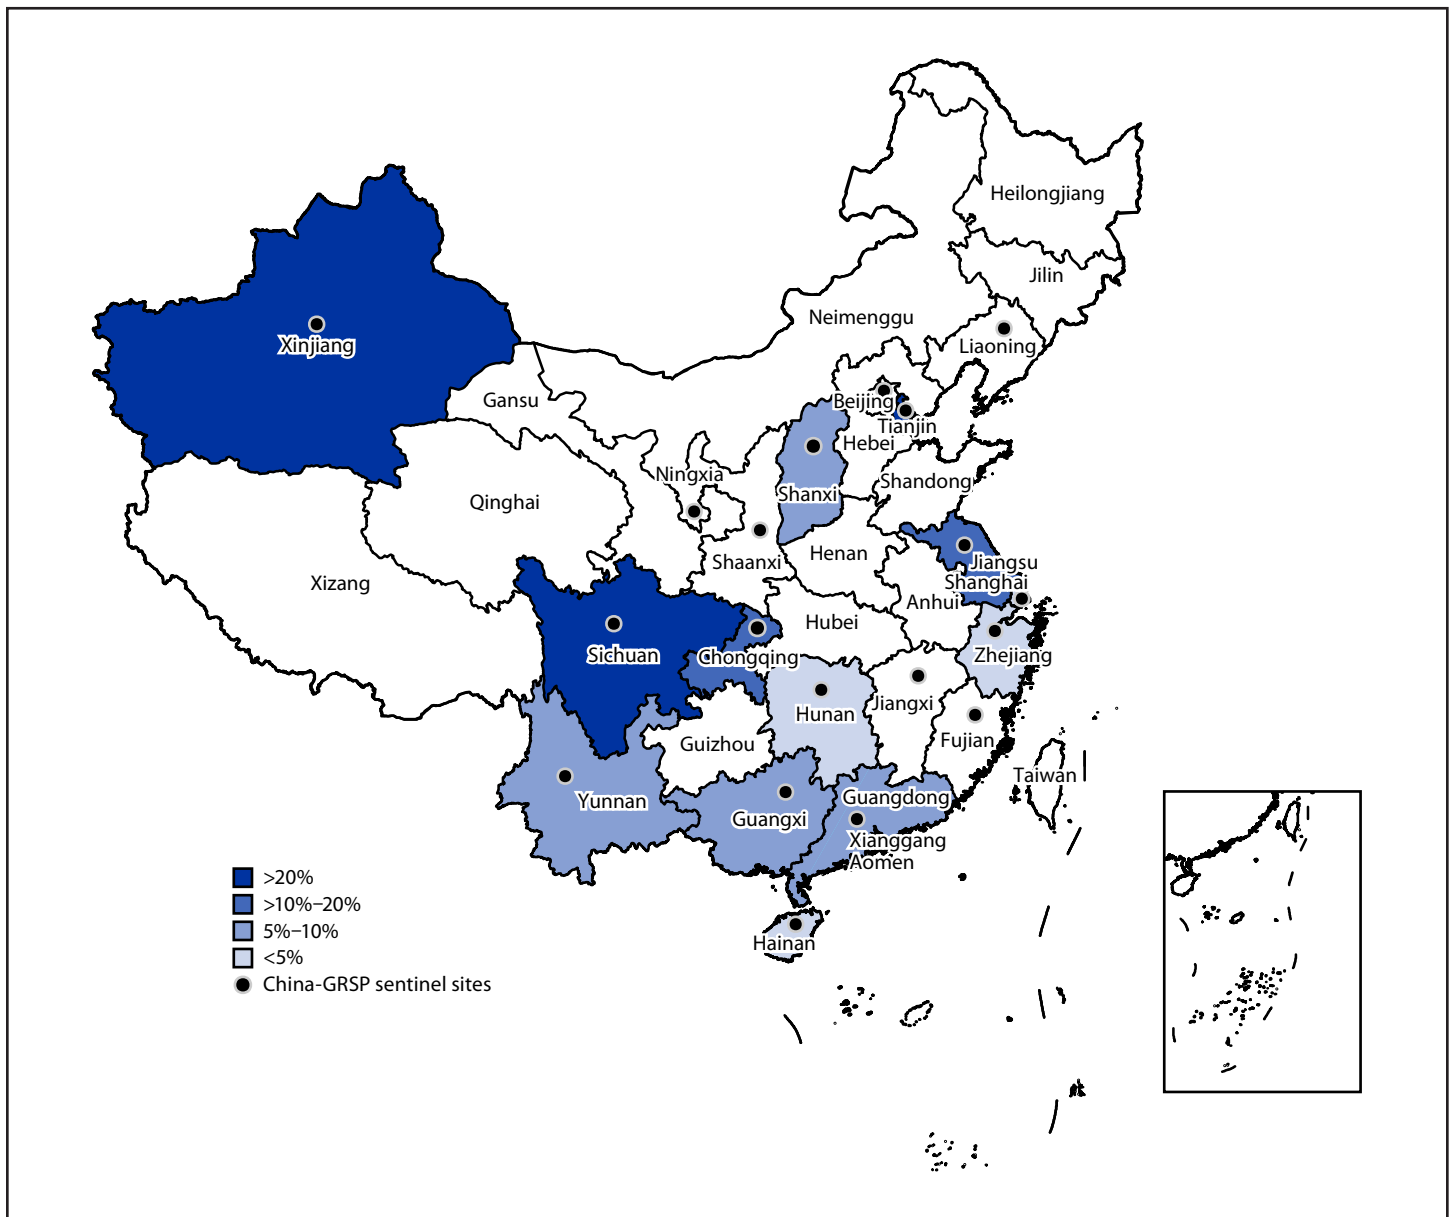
Heilongjiang
Jilin
Neimenggu
Liaoning
Xinjiang
Gansu
Beijing
Tianjin
Hebei
Ningxia
Shanxi
Shandong
Qinghai
Shaanxi
Henan
Jiangsu
Shanghai
Xizang
Anhui
Hubei
Sichuan
Chongqing
Zhejiang
Hunan
Jiangxi
Fujian
Guizhou
Taiwan
Yunnan
Guangdong
Guangxi
Xianggang
Aomen
Hainan

>20%
>10%–20%
5%–10%
<5%
China-GRSP sentinel sites